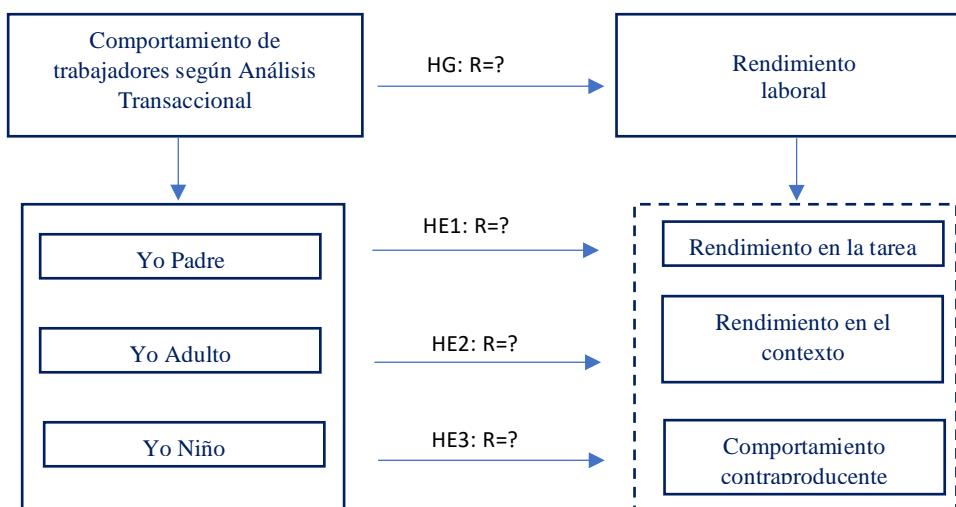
Comportamiento de trabajadores según Análisis Transaccional

HG: R=?

Rendimiento laboral

Yo Padre

HE1: R=?

Rendimiento en la tarea

Yo Adulto

HE2: R=?

Rendimiento en el contexto

Yo Niño

HE3: R=?

Comportamiento contraproducente